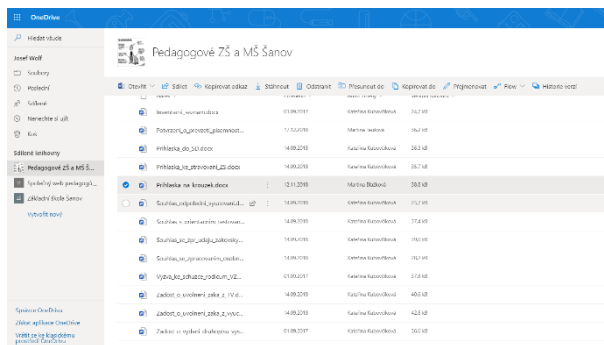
OneDrive

Hledat všude

Josef Wolf

Soubory

Poslední

Sdílené

Nenechte si ujít

Koš

Sdílené knihovny

Pedagogové ZŠ a MŠ Š...

Společný web pedagogů...

Základní škola Šanov

Vytvořit nový

Spravovat OneDrive

Získat aplikace OneDrive

Vrátit se ke klasickému prostředí OneDrivu

Pedagogové ZŠ a MŠ Šanov

Otevřít | Sdílet | Kopírovat odkaz | Stáhnout | Odstranit | Přesunout do | Kopírovat do | Přejmenovat | Flow | Historie verzí

| | Název | Upraveno | Autor | Velikost |
|---|---|---|---|---|
| | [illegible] | | | |
| | Inventurni_soupis.docx | 01.09.2017 | Kateřina Kalasníková | 34,7 kB |
| | Potvrzeni_o_provozu_pracovist... | 17.02.2018 | Martina Janková | 35,7 kB |
| | Prihlaska_do_SD.docx | 14.09.2018 | Kateřina Kalasníková | 36,3 kB |
| | Prihlaska_ke_stravovani_ZS.docx | 14.09.2018 | Kateřina Kalasníková | 35,7 kB |
| ✓ | Přihláška na kroužek.docx | 12.11.2018 | Martina Blažková | 38,0 kB |
| | Souhlas_odpoledni_vyucovani.d... | 14.09.2018 | Kateřina Kalasníková | 35,7 kB |
| | Souhlas_s_zverejnenim_fotogr... | 14.09.2018 | Kateřina Kalasníková | 37,4 kB |
| | Souhlas_se_zpr_udaju_zakonsky... | 14.09.2018 | Kateřina Kalasníková | 38,0 kB |
| | Souhlas_se_zpracovanim_osobn... | 14.09.2018 | Kateřina Kalasníková | 35,7 kB |
| | Vyzva_ke_schuzce_rodicum_VZ... | 01.09.2017 | Kateřina Kalasníková | 37,8 kB |
| | Zadost_o_uvolneni_zaka_z_VV.d... | 14.09.2018 | Kateřina Kalasníková | 40,6 kB |
| | Zadost_o_uvolneni_zaka_z_vyuc... | 14.09.2018 | Kateřina Kalasníková | 42,8 kB |
| | Zadost_o_vydani_druhopisu_vys... | 01.09.2017 | Kateřina Kalasníková | 30,0 kB |